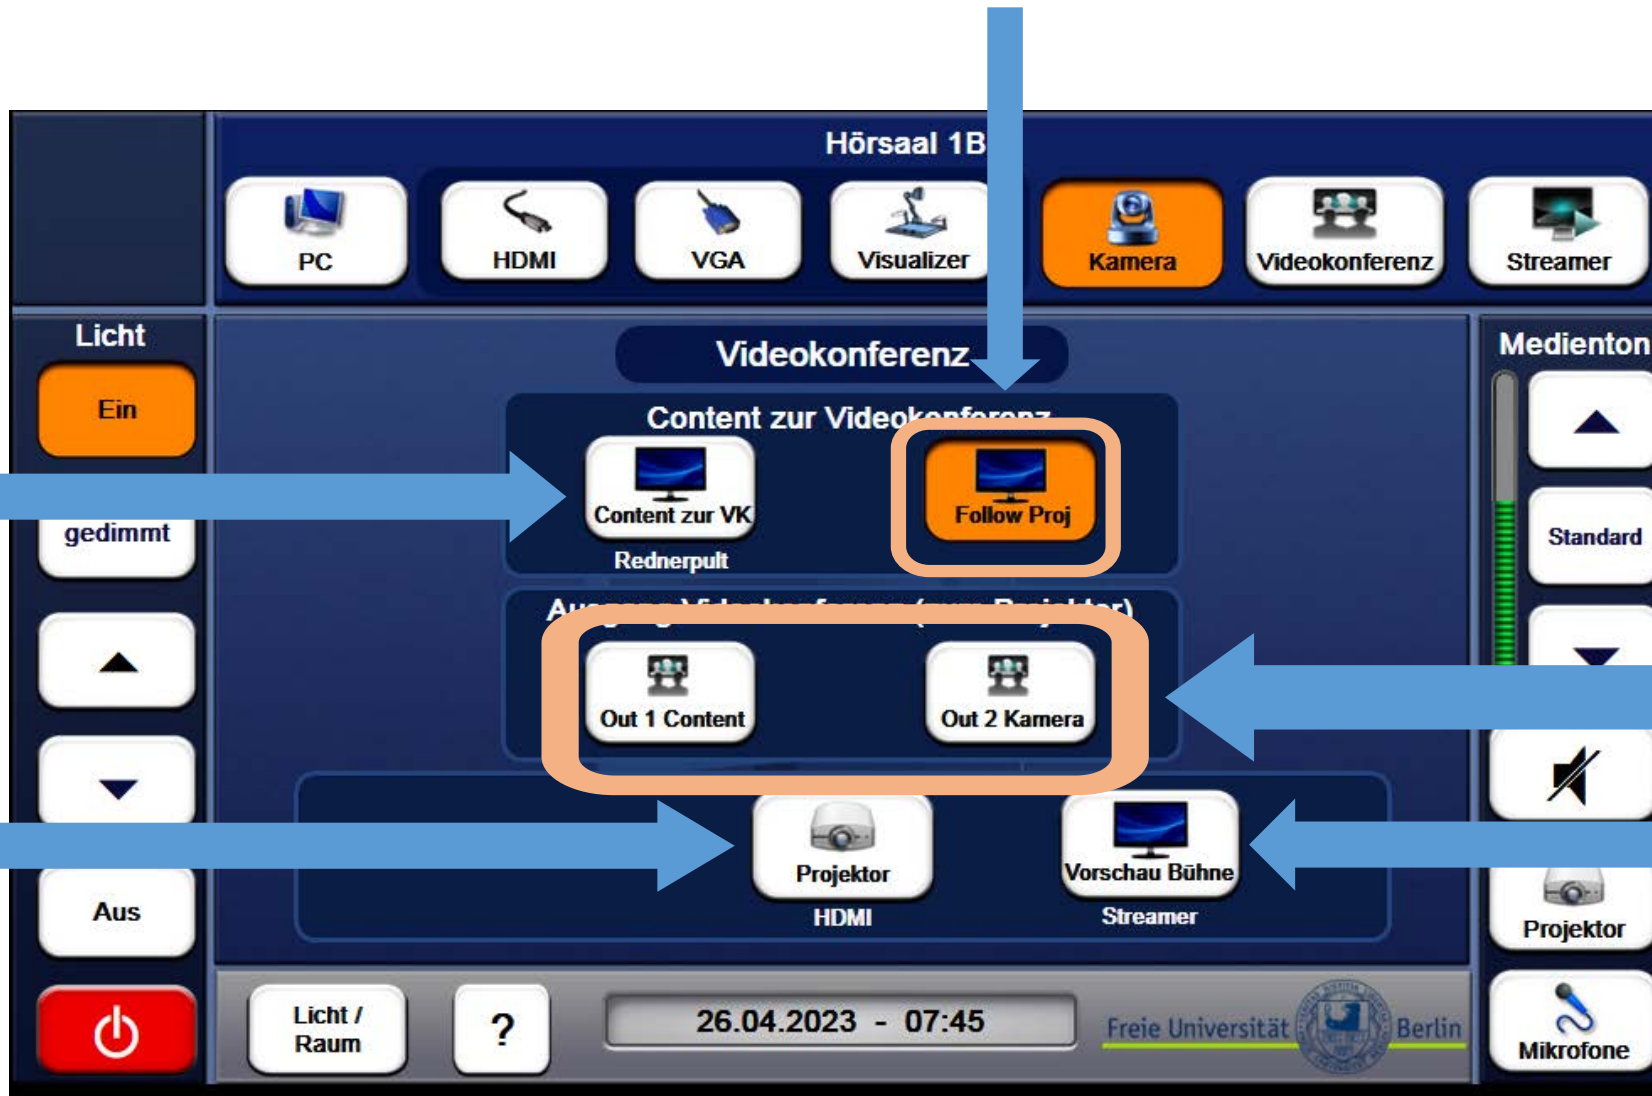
Hörsaal 1B

PC
HDMI
VGA
Visualizer
Kamera
Videokonferenz
Streamer

Licht
Ein
gedimmt
Aus

Videokonferenz
Content zur Videokonferenz
Content zur VK
Rednerpult
Follow Proj
Au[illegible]
Out 1 Content
Out 2 Kamera
Projektor
HDMI
Vorschau Bühne
Streamer

Medienton
Standard
Projektor
Mikrofone

Licht / Raum
?
26.04.2023 - 07:45
Freie Universität Berlin